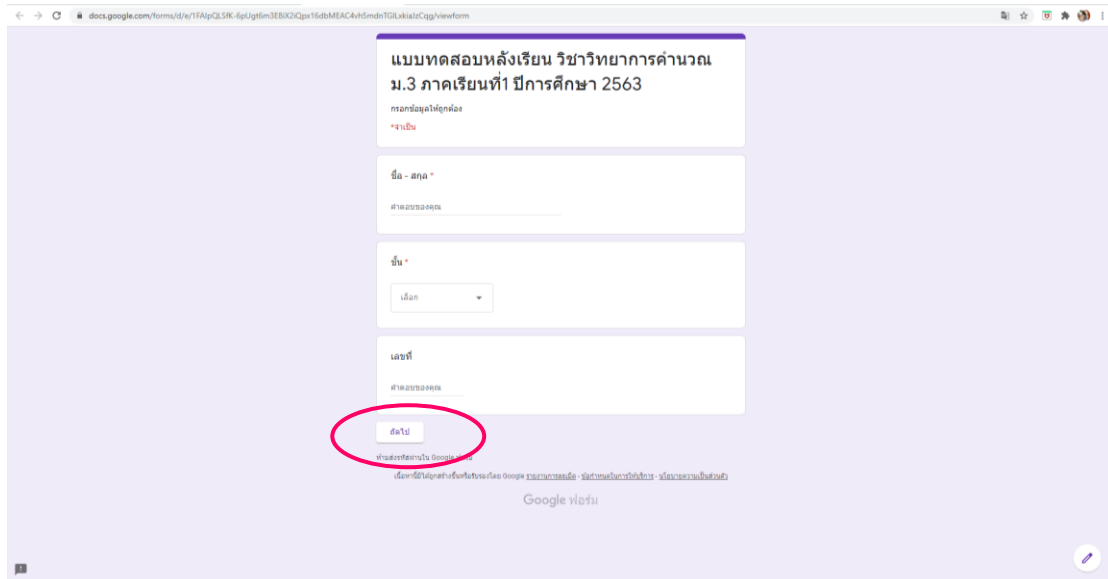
docs.google.com/forms/d/e/1FAIpQLSfK-6pUgt6m3EBiX2iQpx16dbMEAC4vh5mdnTGILxkiaIzCqg/viewform

แบบทดสอบหลังเรียน วิชาวิทยาการคำนวณ ม.3 ภาคเรียนที่1 ปีการศึกษา 2563

กรอกข้อมูลให้ถูกต้อง

*จำเป็น

ชื่อ - สกุล *

คำตอบของคุณ

ชั้น *

เลือก

เลขที่

คำตอบของคุณ

ถัดไป

ห้ามส่งรหัสผ่านใน Google ฟอร์ม

เนื้อหานี้ไม่ได้ถูกสร้างขึ้นหรือรับรองโดย Google รายงานการละเมิด - ข้อกำหนดในการให้บริการ - นโยบายความเป็นส่วนตัว

Google ฟอร์ม